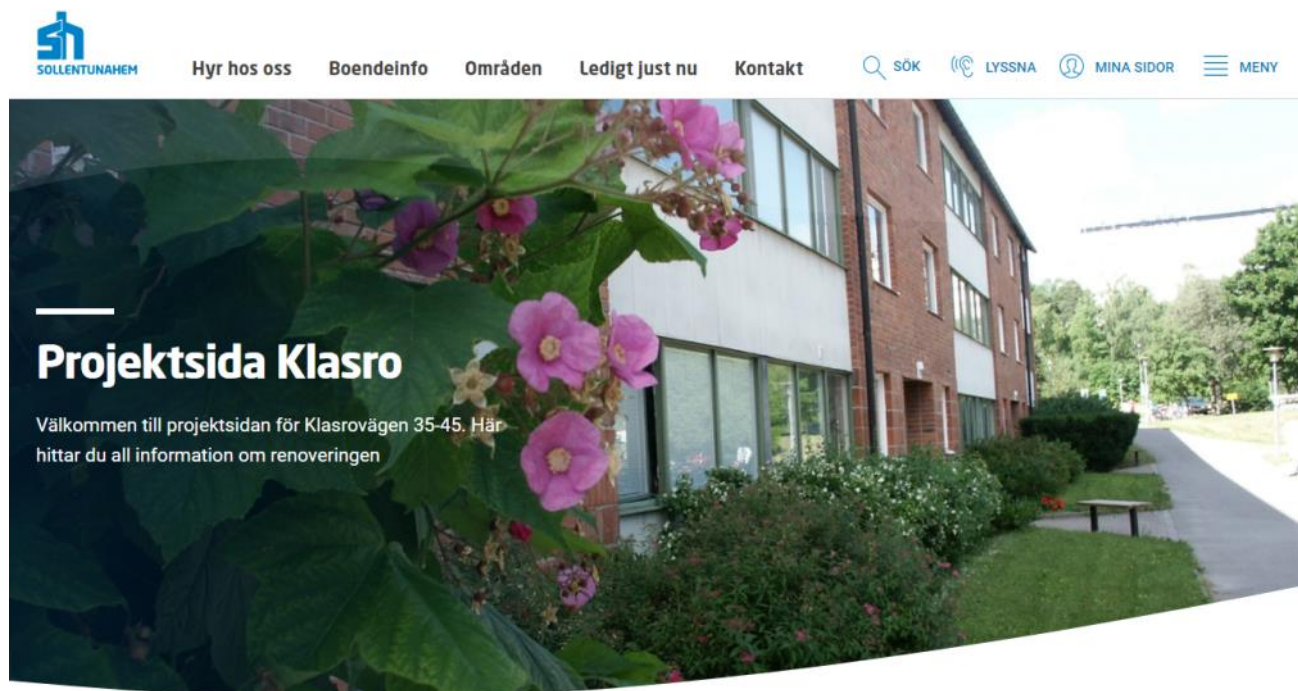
SH
SOLLENTUNAHEM

Hyr hos oss Boendeinfo Områden Ledigt just nu Kontakt SÖK LYSSNA MINA SIDOR MENY

Projektsida Klasro

Välkommen till projektsidan för Klasrovägen 35-45. Här hittar du all information om renoveringen